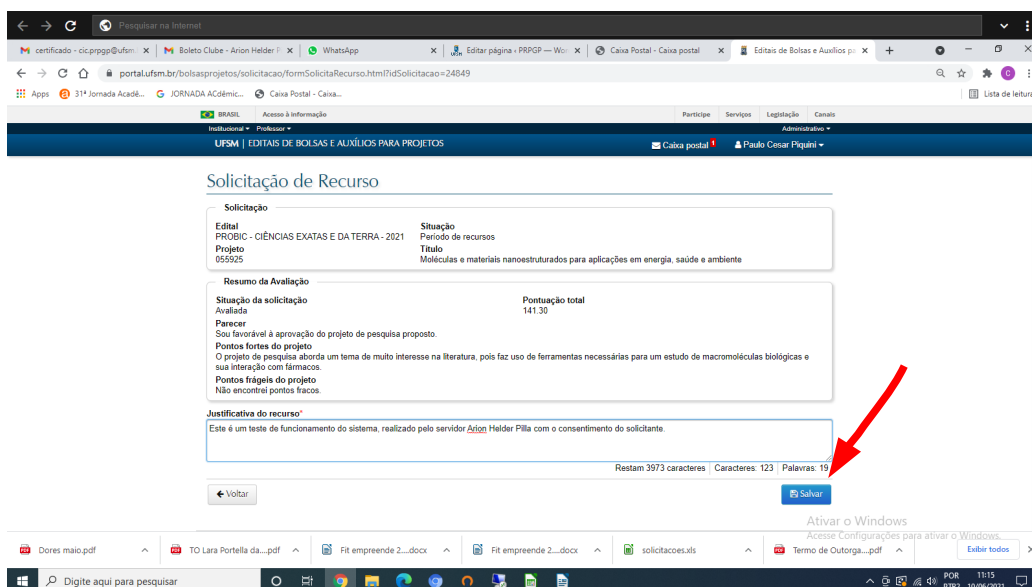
Pesquisar na Internet

certificado - cic.prpgp@ufsm ×
Boleto Clube - Arion Helder P ×
WhatsApp ×
Editar página ‹ PRPGP — Wo ×
Caixa Postal - Caixa postal ×
Editais de Bolsas e Auxílios pa ×
+

portal.ufsm.br/bolsasprojetos/solicitacao/formSolicitaRecurso.html?idSolicitacao=24849

Apps
31ª Jornada Acadê...
JORNADA ACdêmic...
Caixa Postal - Caixa...
Lista de leitura

BRASIL Acesso à informação Participe Serviços Legislação Canais
Institucional ▾ Professor ▾ Administrativo ▾
UFSM | EDITAIS DE BOLSAS E AUXÍLIOS PARA PROJETOS
Caixa postal 1
Paulo Cesar Piquini ▾

Solicitação de Recurso

Solicitação

Edital
PROBIC - CIÊNCIAS EXATAS E DA TERRA - 2021

Situação
Período de recursos

Projeto
055925

Título
Moléculas e materiais nanoestruturados para aplicações em energia, saúde e ambiente

Resumo da Avaliação

Situação da solicitação
Avaliada

Pontuação total
141.30

Parecer
Sou favorável à aprovação do projeto de pesquisa proposto.

Pontos fortes do projeto
O projeto de pesquisa aborda um tema de muito interesse na literatura, pois faz uso de ferramentas necessárias para um estudo de macromoléculas biológicas e sua interação com fármacos.

Pontos frágeis do projeto
Não encontrei pontos fracos.

Justificativa do recurso*
Este é um teste de funcionamento do sistema, realizado pelo servidor Arion Helder Pilla com o consentimento do solicitante.

Restam 3973 caracteres | Caracteres: 123 | Palavras: 19

Voltar
Salvar

Ativar o Windows
Acesse Configurações para ativar o Windows.

Dores maio.pdf
TO Lara Portella da....pdf
Fit empreende 2....docx
Fit empreende 2....docx
solicitacoes.xls
Termo de Outorga....pdf
Exibir todos

Digite aqui para pesquisar
POR PTB2
11:15
10/06/2021